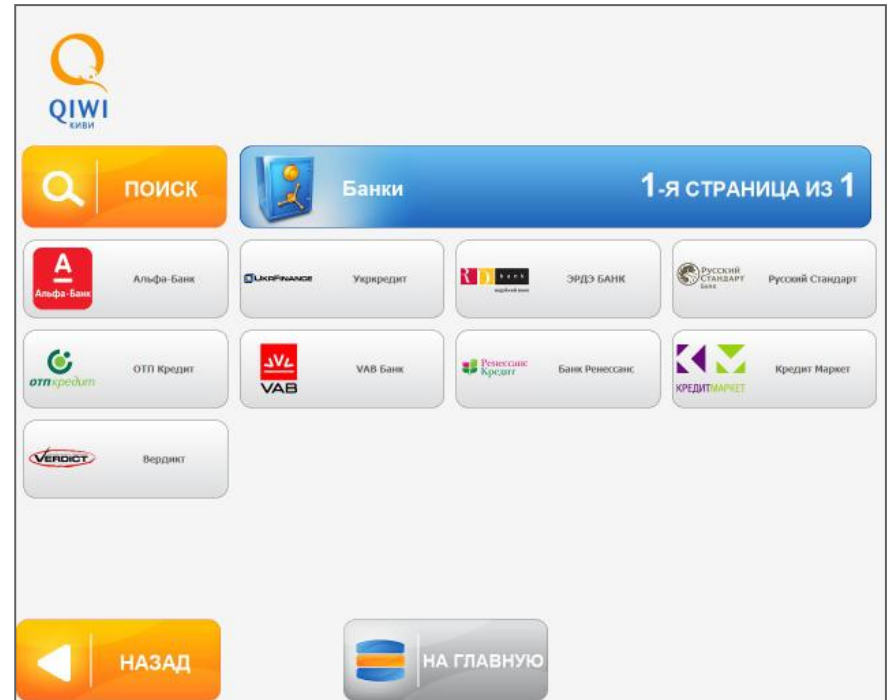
QIWI
киви

ПОИСК

Банки

1-Я СТРАНИЦА ИЗ 1

А
Альфа-Банк
Альфа-Банк

UKRFINANCE
Укркредит

банк
ЭРДЭ БАНК

Русский Стандарт Банк
Русский Стандарт

ОТП кредит
ОТП Кредит

VAB
VAB Банк

Ренессанс Кредит
Банк Ренессанс

КРЕДИТМАРКЕТ
Кредит Маркет

VERDICT
Вердикт

НАЗАД

НА ГЛАВНУЮ